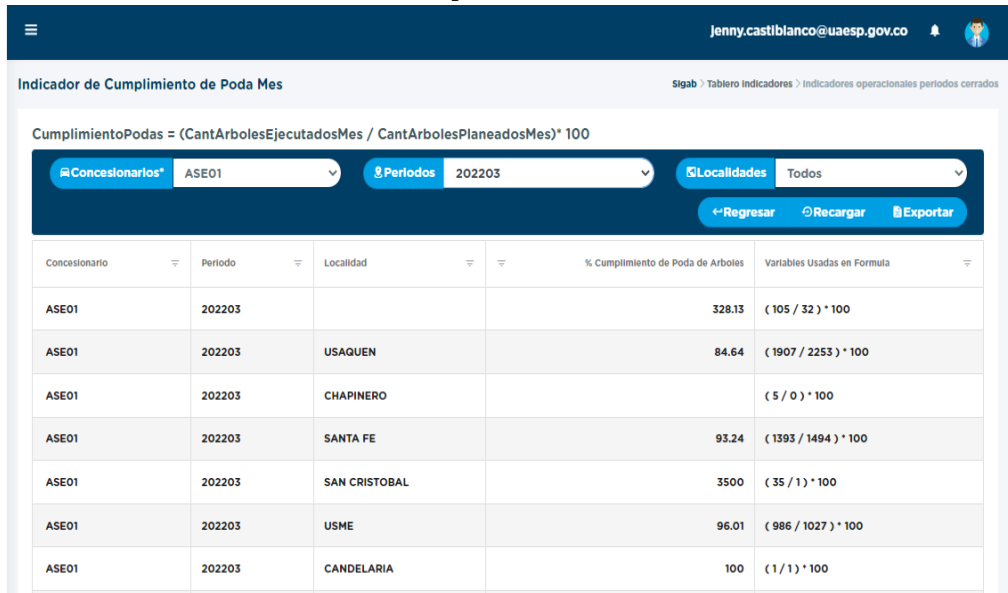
jenny.castiblanco@uaesp.gov.co

Indicador de Cumplimiento de Poda Mes

Sigab > Tablero Indicadores > Indicadores operacionales periodos cerrados

CumplimientoPodas = (CantArbolesEjecutadosMes / CantArbolesPlaneadosMes)* 100

Concesionarios* ASE01
Periodos 202203
Localidades Todos

←Regresar Recargar Exportar

| Concesionario | Periodo | Localidad | % Cumplimiento de Poda de Arboles | Variables Usadas en Formula |
|---|---|---|---|---|
| ASE01 | 202203 | | 328.13 | ( 105 / 32 ) * 100 |
| ASE01 | 202203 | USAQUEN | 84.64 | ( 1907 / 2253 ) * 100 |
| ASE01 | 202203 | CHAPINERO | | ( 5 / 0 ) * 100 |
| ASE01 | 202203 | SANTA FE | 93.24 | ( 1393 / 1494 ) * 100 |
| ASE01 | 202203 | SAN CRISTOBAL | 3500 | ( 35 / 1 ) * 100 |
| ASE01 | 202203 | USME | 96.01 | ( 986 / 1027 ) * 100 |
| ASE01 | 202203 | CANDELARIA | 100 | ( 1 / 1 ) * 100 |